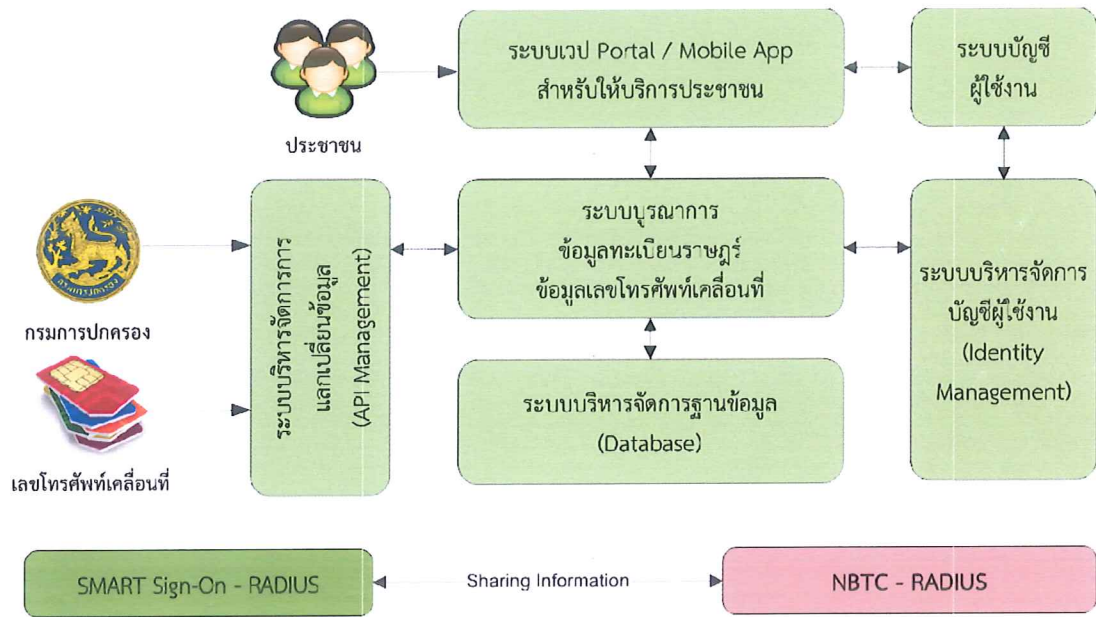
ระบบเวป Portal / Mobile App สำหรับให้บริการประชาชน

ระบบบัญชีผู้ใช้งาน

ประชาชน

ระบบบริหารจัดการการแลกเปลี่ยนข้อมูล (API Management)

ระบบบุรณาการ ข้อมูลทะเบียนราษฎร์ ข้อมูลเลขโทรศัพท์เคลื่อนที่

ระบบบริหารจัดการบัญชีผู้ใช้งาน (Identity Management)

กรมการปกครอง

ระบบบริหารจัดการฐานข้อมูล (Database)

เลขโทรศัพท์เคลื่อนที่

SMART Sign-On - RADIUS

Sharing Information

NBTC - RADIUS